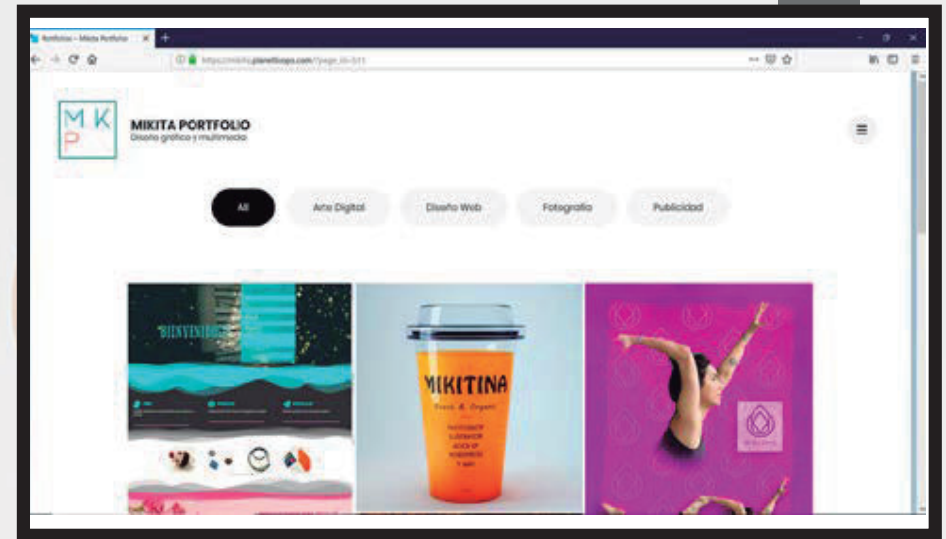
Portfolio – Mikita Portfolio

https://mikita.planetbopo.com/?page_id=511

M K P

MIKITA PORTFOLIO
Diseño gráfico y multimedia

All
Arte Digital
Diseño Web
Fotografía
Publicidad

BIENVENIDOS

MIKITINA
Fresh & Organic
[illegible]